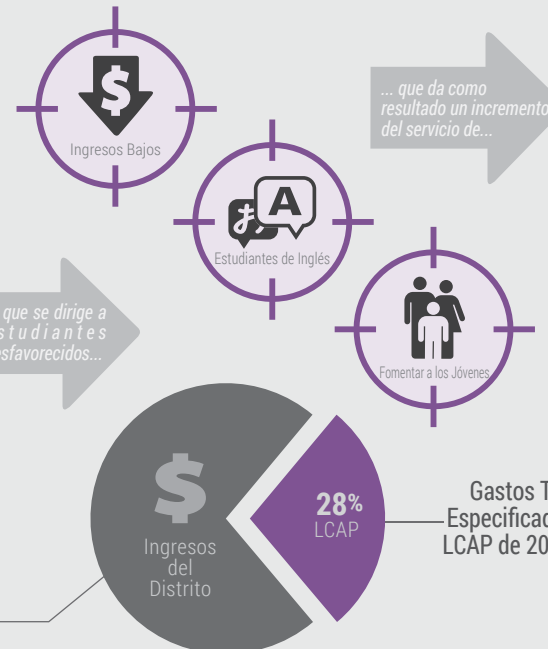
Ingresos Bajos

... que da como resultado un incremento del servicio de...

Estudiantes de Inglés

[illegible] que se dirige a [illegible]studiantes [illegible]esfavorecidos...

Fomentar a los Jóvenes

Ingresos del Distrito

28%
LCAP

Gastos T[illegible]
Especificad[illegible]
LCAP de 20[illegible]